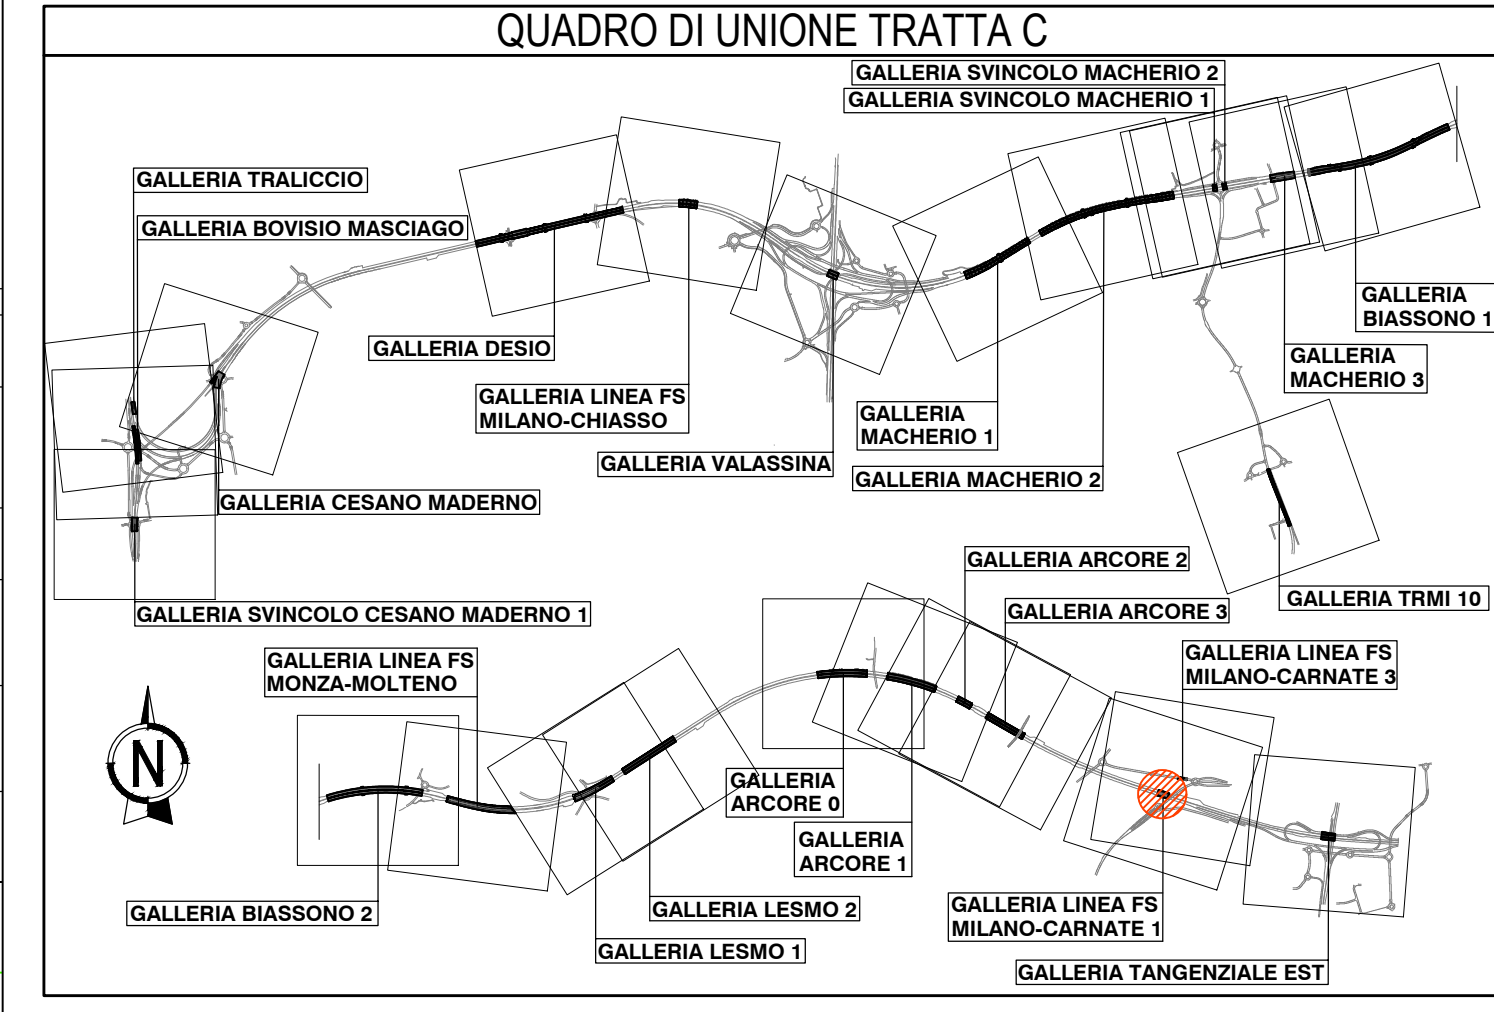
QUADRO DI UNIONE TRATTA C

GALLERIA SVINCOLO MACHERIO 2
GALLERIA SVINCOLO MACHERIO 1
GALLERIA TRALICCIO
GALLERIA BOVISIO MASCIAGO
GALLERIA BIASSONO 1
GALLERIA MACHERIO 3
GALLERIA DESIO
GALLERIA LINEA FS MILANO-CHIASSO
GALLERIA MACHERIO 1
GALLERIA VALASSINA
GALLERIA MACHERIO 2
GALLERIA CESANO MADERNO
GALLERIA ARCORE 2
GALLERIA TRMI 10
GALLERIA SVINCOLO CESANO MADERNO 1
GALLERIA ARCORE 3
GALLERIA LINEA FS MILANO-CARNATE 3
GALLERIA LINEA FS MONZA-MOLTENO
N
GALLERIA ARCORE 0
GALLERIA ARCORE 1
GALLERIA LINEA FS MILANO-CARNATE 1
GALLERIA BIASSONO 2
GALLERIA LESMO 2
GALLERIA LESMO 1
GALLERIA TANGENZIALE EST